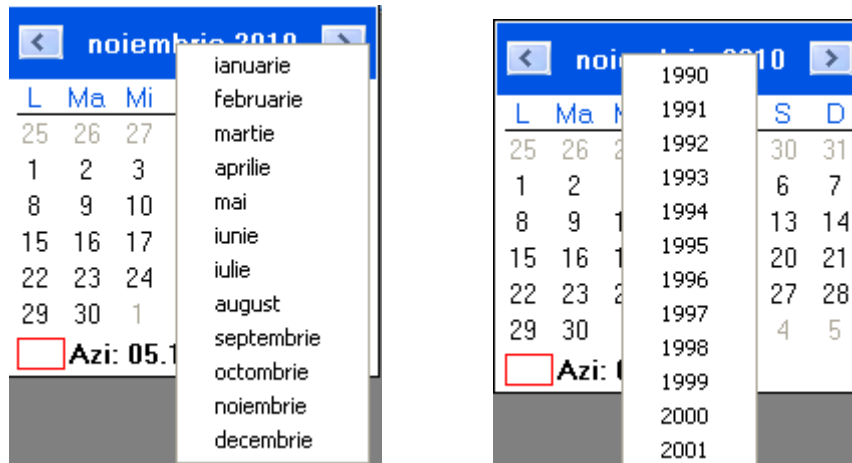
noiembrie 2010

| L | Ma | Mi |
|---|---|---|
| 25 | 26 | 27 |
| 1 | 2 | 3 |
| 8 | 9 | 10 |
| 15 | 16 | 17 |
| 22 | 23 | 24 |
| 29 | 30 | 1 |

Azi: 05.1

ianuarie
februarie
martie
aprilie
mai
iunie
iulie
august
septembrie
octombrie
noiembrie
decembrie

noi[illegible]2010

| L | Ma | M | S | D |
|---|---|---|---|---|
| 25 | 26 | 2 | 30 | 31 |
| 1 | 2 | | 6 | 7 |
| 8 | 9 | 1 | 13 | 14 |
| 15 | 16 | 1 | 20 | 21 |
| 22 | 23 | 2 | 27 | 28 |
| 29 | 30 | | 4 | 5 |

Azi: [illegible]

1990
1991
1992
1993
1994
1995
1996
1997
1998
1999
2000
2001